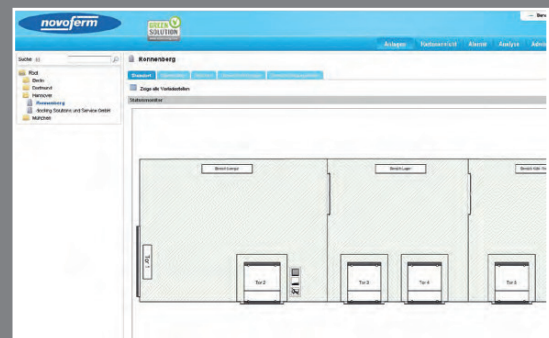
novoferm

GREEN SOLUTION

– Serv

Anlagen | Statusansicht | Alarm | Analyse | Adm

Suche:

Root
Berlin
Dortmund
Hannover
Ronnenberg
Docking Solutions und Service GmbH
München

Ronnenberg

Standort

Zeige alle Verladestellen

Stationsansicht

Bereich Lager

Bereich Lager

Tor 1

Tor 2

Tor 3

Tor 4

Tor 5